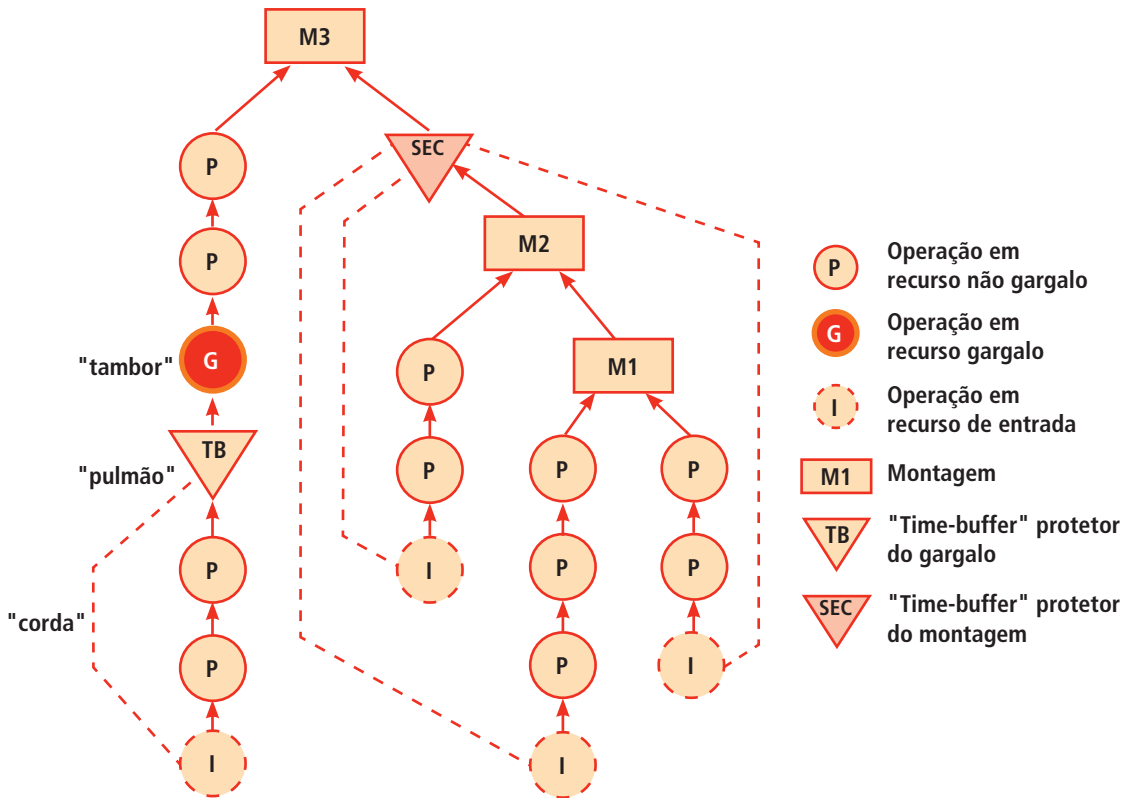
M3

P

P

"tambor"

G

TB

"pulmão"

P

"corda"

P

I

SEC

M2

P

P

I

M1

P

P

P

I

P

P

I

P Operação em recurso não gargalo

G Operação em recurso gargalo

I Operação em recurso de entrada

M1 Montagem

TB "Time-buffer" protetor do gargalo

SEC "Time-buffer" protetor do montagem